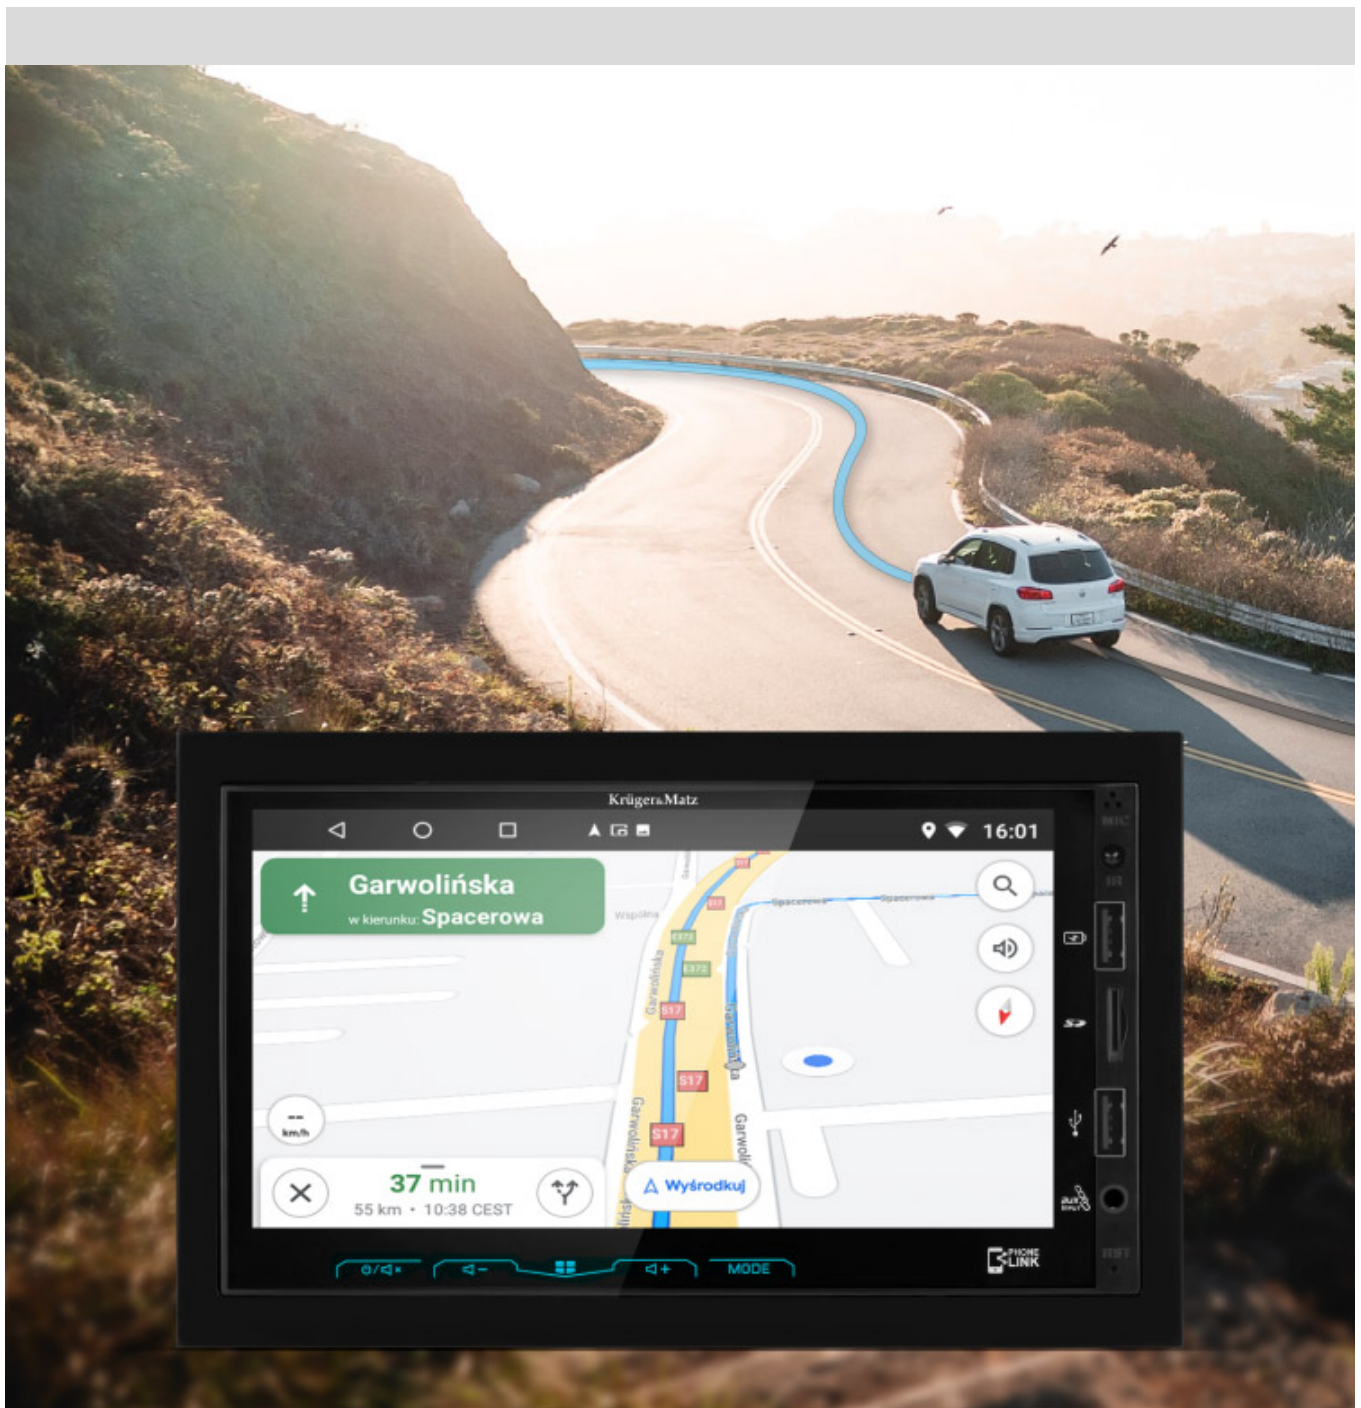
Krüger&Matz

16:01

Garwolińska

w kierunku: Spacerowa

Wspólna

Spacerowa

Spacerowa

Garwolińska

S17

S17

S17

Garwolińska

Garwol

--
km/h

37 min

55 km • 10:38 CEST

Wyśrodkuj

MIC

IR

SD

AUX INPUT

PHONE LINK

RST

MODE